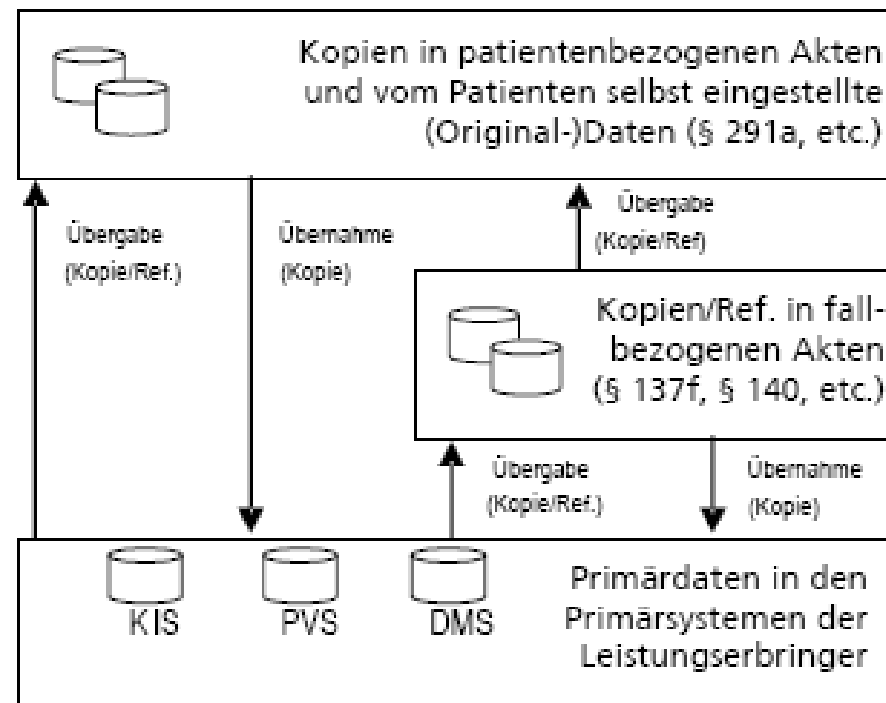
Kopien in patientenbezogenen Akten und vom Patienten selbst eingestellte (Original-)Daten (§ 291a, etc.)

Übergabe (Kopie/Ref.)

Übernahme (Kopie)

Übergabe (Kopie/Ref)

Kopien/Ref. in fallbezogenen Akten (§ 137f, § 140, etc.)

Übergabe (Kopie/Ref.)

Übernahme (Kopie)

KIS

PVS

DMS

Primärdaten in den Primärsystemen der Leistungserbringer